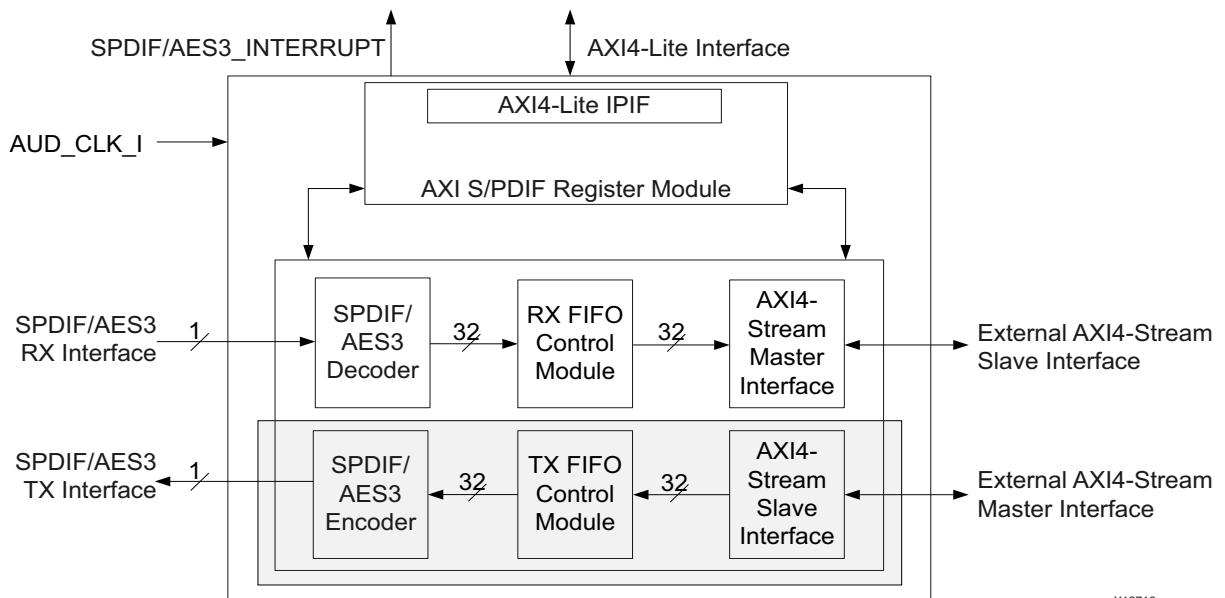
SPDIF/AES3_INTERRUPT

AXI4-Lite Interface

AUD_CLK_I

AXI4-Lite IPIF

AXI S/PDIF Register Module

SPDIF/AES3 RX Interface

1

SPDIF/ AES3 Decoder

32

RX FIFO Control Module

32

AXI4-Stream Master Interface

External AXI4-Stream Slave Interface

SPDIF/AES3 TX Interface

1

SPDIF/ AES3 Encoder

32

TX FIFO Control Module

32

AXI4-Stream Slave Interface

External AXI4-Stream Master Interface

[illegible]